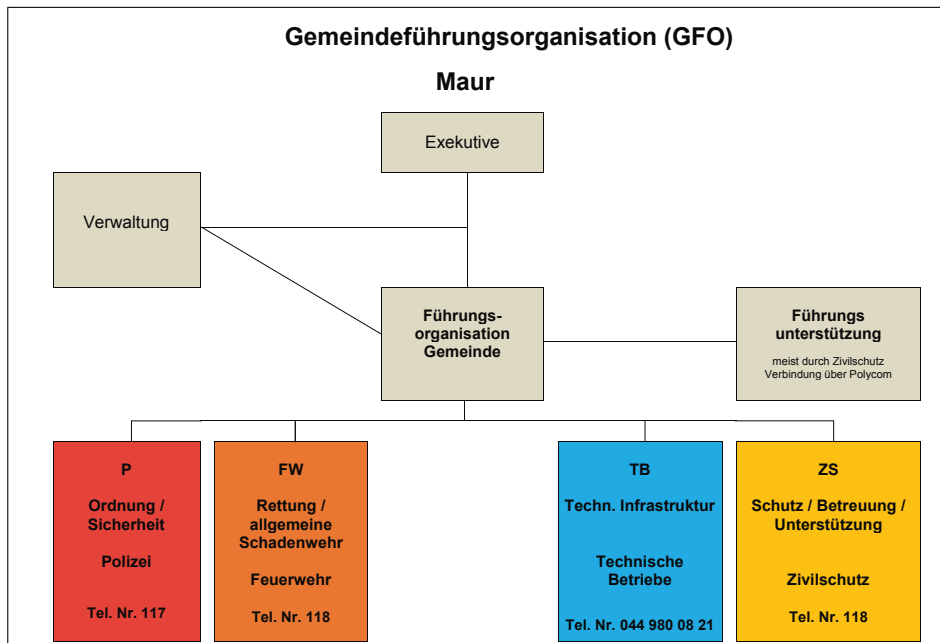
Gemeindeführungsorganisation (GFO)

Maur

Exekutive

Verwaltung

Führungsorganisation Gemeinde

Führungs unterstützung

meist durch Zivilschutz Verbindung über Polycom

P

Ordnung / Sicherheit

Polizei

Tel. Nr. 117

FW

Rettung / allgemeine Schadenwehr

Feuerwehr

Tel. Nr. 118

TB

Techn. Infrastruktur

Technische Betriebe

Tel. Nr. 044 980 08 21

ZS

Schutz / Betreuung / Unterstützung

Zivilschutz

Tel. Nr. 118